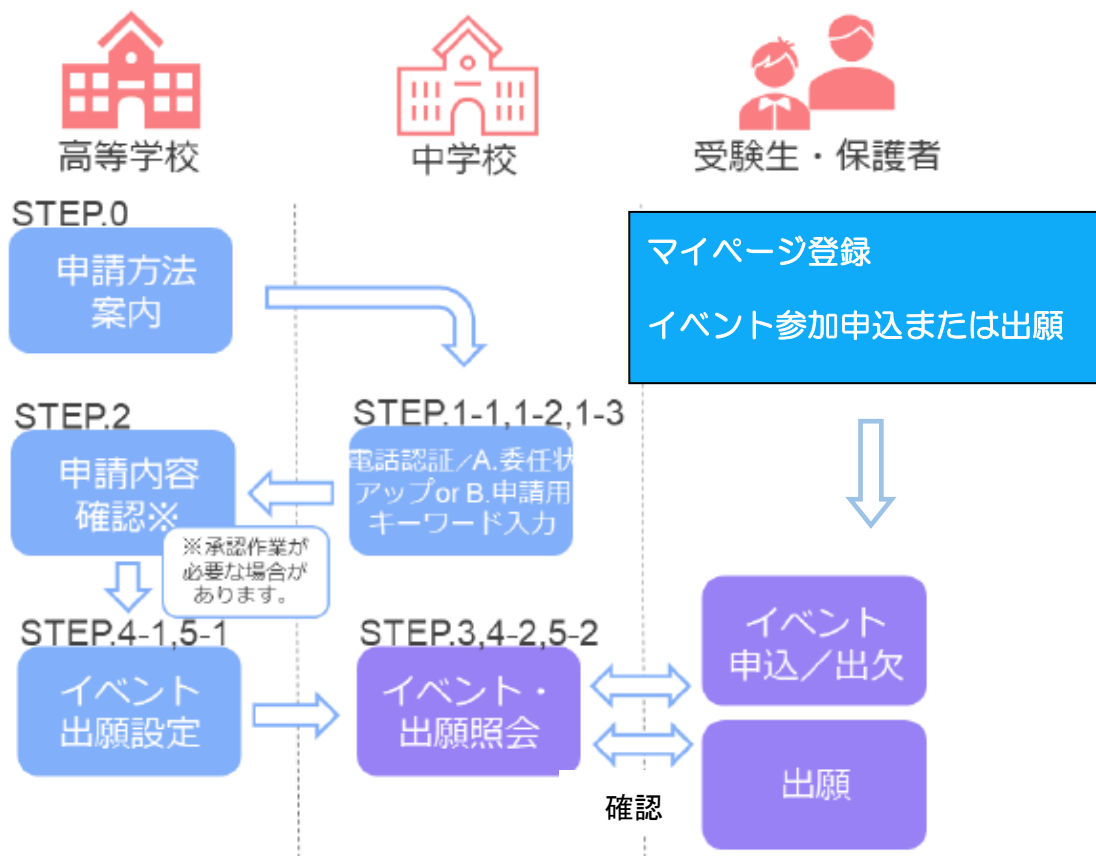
高等学校

中学校

受験生・保護者

STEP.0

申請方法案内

マイページ登録

イベント参加申込または出願

STEP.2

申請内容確認※

STEP.1-1,1-2,1-3

電話認証／A.委任状アップ or B.申請用キーワード入力

※承認作業が必要な場合があります。

STEP.4-1,5-1

イベント出願設定

STEP.3,4-2,5-2

イベント・出願照会

イベント申込／出欠

出願

確認